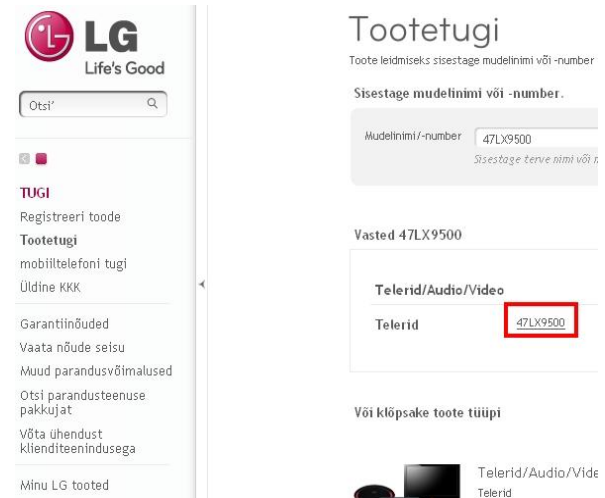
LG
Life's Good

Otsi

TUGI
Registreeri toode
Tootetugi
mobiiltelefoni tugi
Üldine KKK

Garantiinõuded
Vaata nõude seisu
Muud parandusvõimalused
Otsi parandusteenuse pakkujat
Võta ühendust klienditeenindusega

Minu LG tooted

Tootetugi
Toote leidmiseks sisestage mudelinimi või -number

Sisestage mudelinimi või -number.

Mudelinimi/-number 47LX9500
Sisestage terve nimi või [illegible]

Vasted 47LX9500

Telerid/Audio/Video
Telerid 47LX9500

Või klõpsake toote tüüpi

Telerid/Audio/Vide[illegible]
Telerid